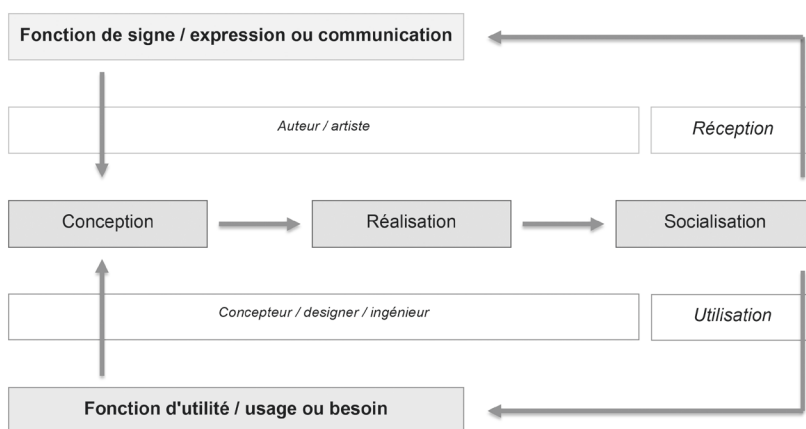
Fonction de signe / expression ou communication

Auteur / artiste

Réception

Conception

Réalisation

Socialisation

Concepteur / designer / ingénieur

Utilisation

Fonction d'utilité / usage ou besoin